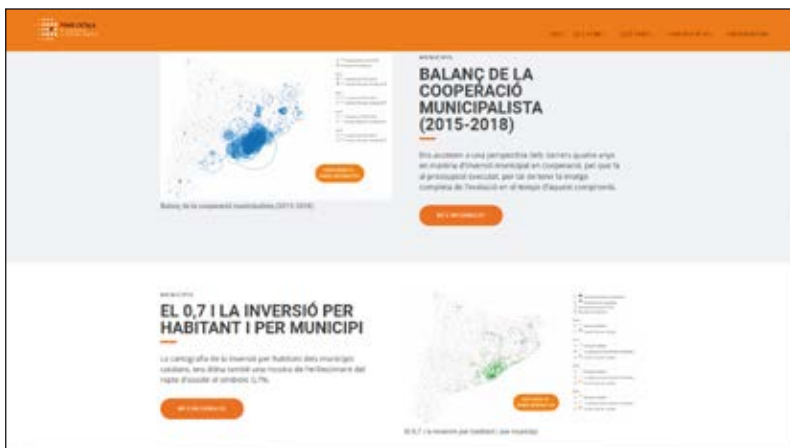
MUNICIPIS

BALANÇ DE LA COOPERACIÓ MUNICIPALISTA (2015-2018)

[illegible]

Balanç de la cooperació municipalista (2015-2018)

MUNICIPIS

EL 0,7 I LA INVERSIÓ PER HABITANT I PER MUNICIPI

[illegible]

El 0,7 i la inversió per habitant i per municipi